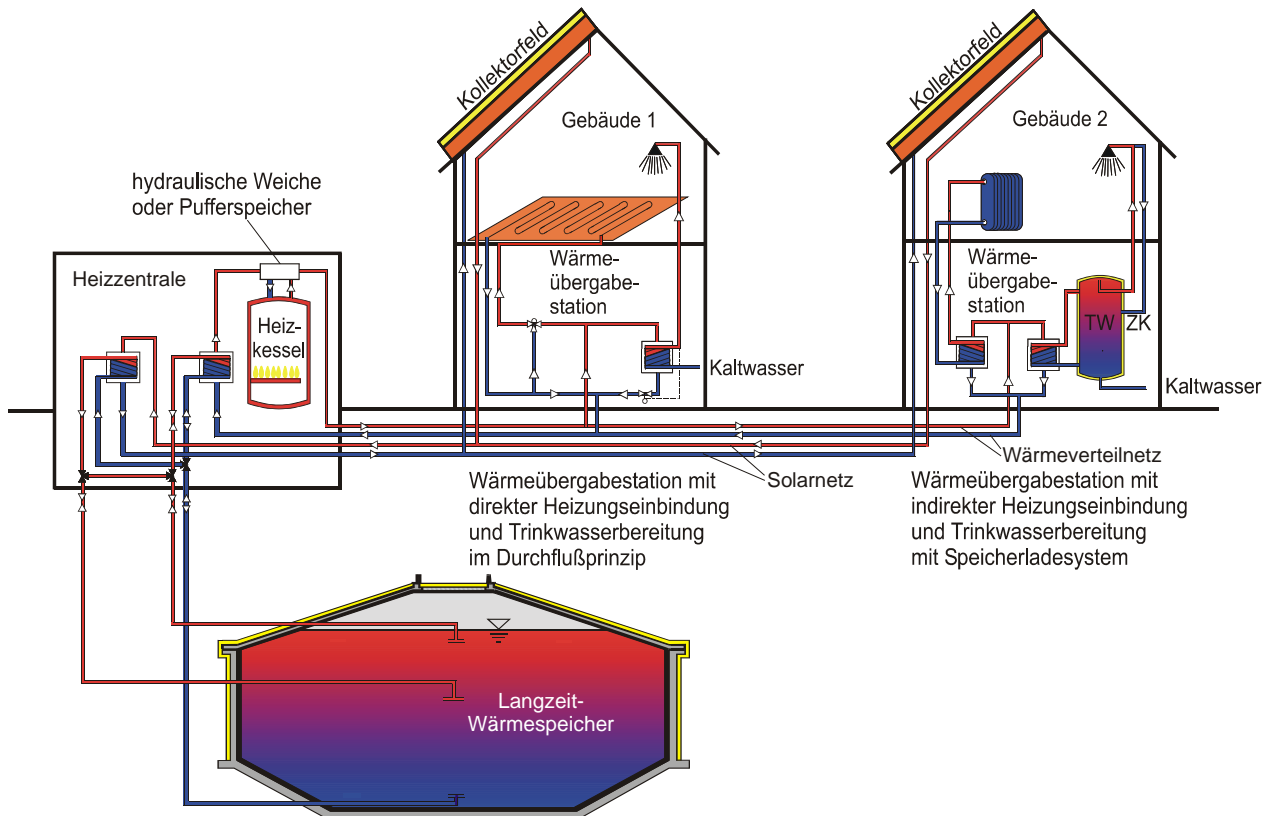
Kollektorfeld

Gebäude 1

Kollektorfeld

Gebäude 2

hydraulische Weiche oder Pufferspeicher

Heizzentrale

Heizkessel

Wärmeübergabestation

Kaltwasser

Wärmeübergabestation

TW

ZK

Kaltwasser

Wärmeverteilnetz

Solarnetz

Wärmeübergabestation mit direkter Heizungseinbindung und Trinkwasserbereitung im Durchflußprinzip

Wärmeübergabestation mit indirekter Heizungseinbindung und Trinkwasserbereitung mit Speicherladesystem

Langzeit-Wärmespeicher